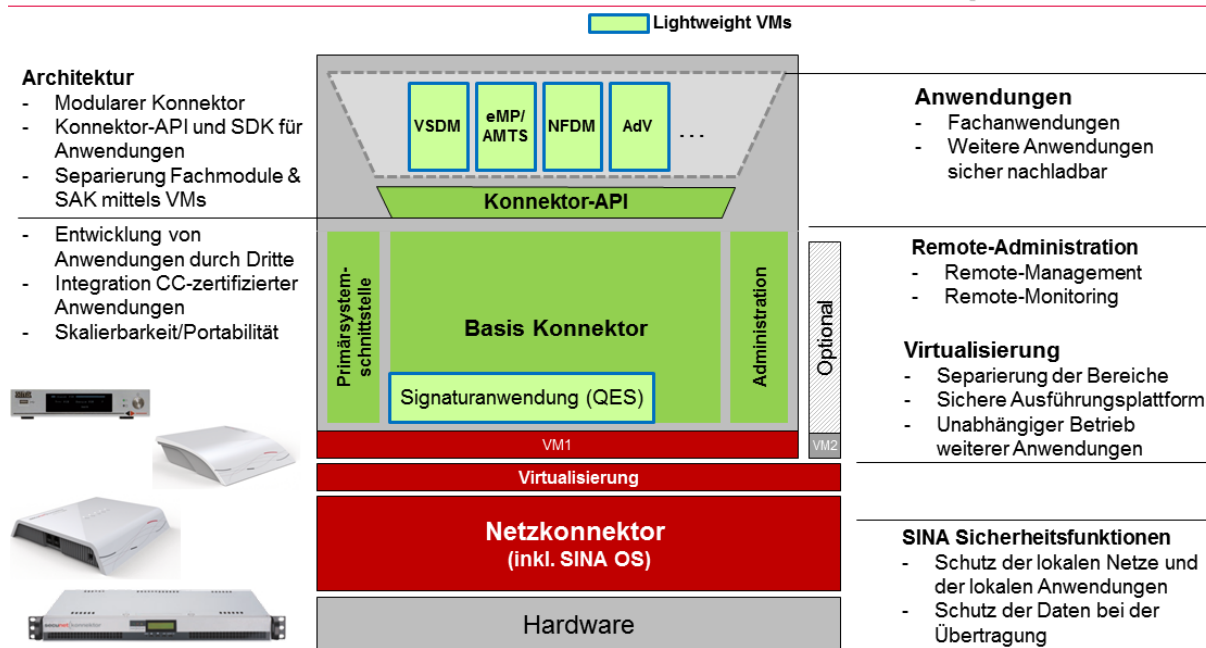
Lightweight VMs

Architektur
- Modularer Konnektor
- Konnektor-API und SDK für Anwendungen
- Separierung Fachmodule & SAK mittels VMs

- Entwicklung von Anwendungen durch Dritte
- Integration CC-zertifizierter Anwendungen
- Skalierbarkeit/Portabilität

VSDM
eMP/ AMTS
NFDM
AdV
. . .

Konnektor-API

Primärsystem-schnittstelle
Basis Konnektor
Signaturanwendung (QES)
Administration
Optional

VM1
VM2

Virtualisierung

Netzkonnektor
(inkl. SINA OS)

Hardware

Anwendungen
- Fachanwendungen
- Weitere Anwendungen sicher nachladbar

Remote-Administration
- Remote-Management
- Remote-Monitoring

Virtualisierung
- Separierung der Bereiche
- Sichere Ausführungsplattform
- Unabhängiger Betrieb weiterer Anwendungen

SINA Sicherheitsfunktionen
- Schutz der lokalen Netze und der lokalen Anwendungen
- Schutz der Daten bei der Übertragung